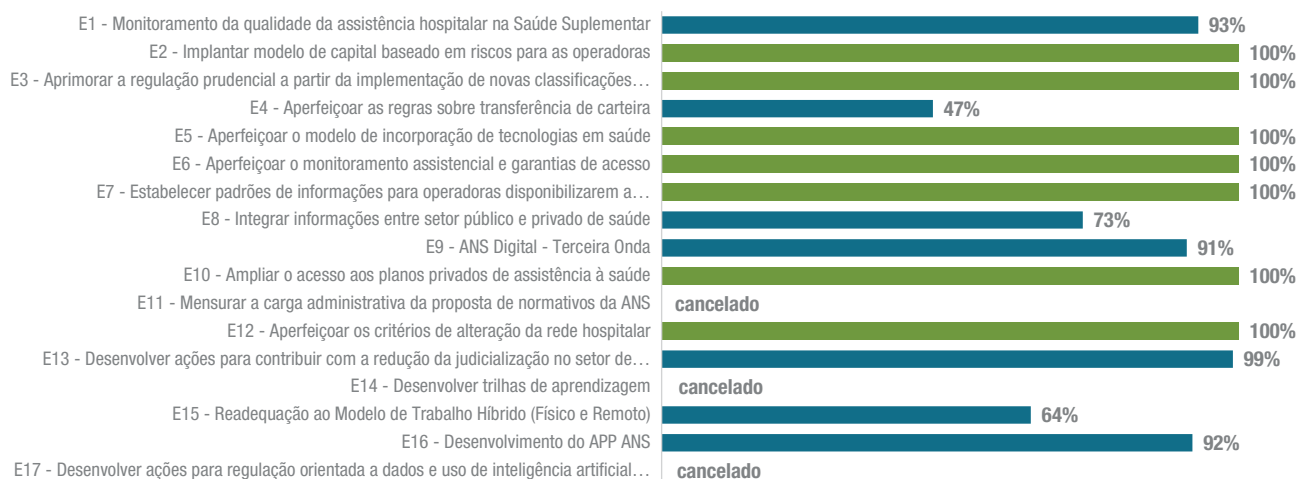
E1 - Monitoramento da qualidade da assistência hospitalar na Saúde Suplementar 93%
E2 - Implantar modelo de capital baseado em riscos para as operadoras 100%
E3 - Aprimorar a regulação prudencial a partir da implementação de novas classificações… 100%
E4 - Aperfeiçoar as regras sobre transferência de carteira 47%
E5 - Aperfeiçoar o modelo de incorporação de tecnologias em saúde 100%
E6 - Aperfeiçoar o monitoramento assistencial e garantias de acesso 100%
E7 - Estabelecer padrões de informações para operadoras disponibilizarem a… 100%
E8 - Integrar informações entre setor público e privado de saúde 73%
E9 - ANS Digital - Terceira Onda 91%
E10 - Ampliar o acesso aos planos privados de assistência à saúde 100%
E11 - Mensurar a carga administrativa da proposta de normativos da ANS cancelado
E12 - Aperfeiçoar os critérios de alteração da rede hospitalar 100%
E13 - Desenvolver ações para contribuir com a redução da judicialização no setor de… 99%
E14 - Desenvolver trilhas de aprendizagem cancelado
E15 - Readequação ao Modelo de Trabalho Híbrido (Físico e Remoto) 64%
E16 - Desenvolvimento do APP ANS 92%
E17 - Desenvolver ações para regulação orientada a dados e uso de inteligência artificial… cancelado